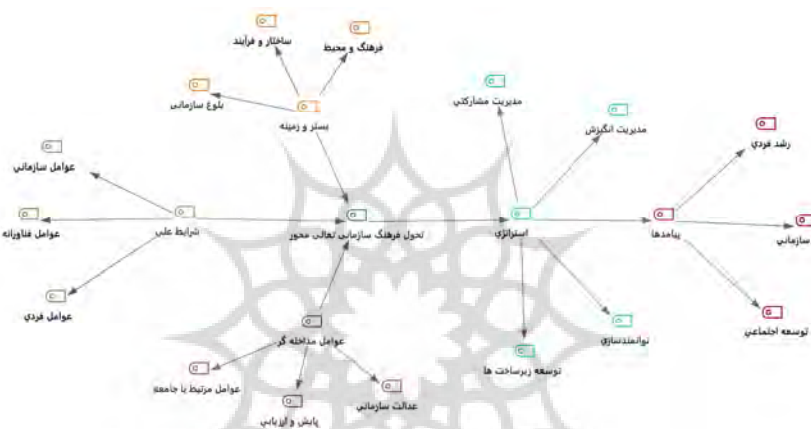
ساختار و فرآیند

فرهنگ و محیط

بلوغ سازمانی

بستر و زمینه

مدیریت مشارکتی

مدیریت انگیزش

رشد فردی

عوامل سازمانی

شرایط علی

عوامل فناورانه

تحول فرهنگ سازمانی تعالی محور

استراتژی

پیامدها

سازمانی

عوامل فردی

عوامل مداخله گر

توانمندسازی

توسعه اجتماعی

توسعه زیرساخت ها

عوامل مرتبط با جامعه

عدالت سازمانی

پایش و ارزیابی